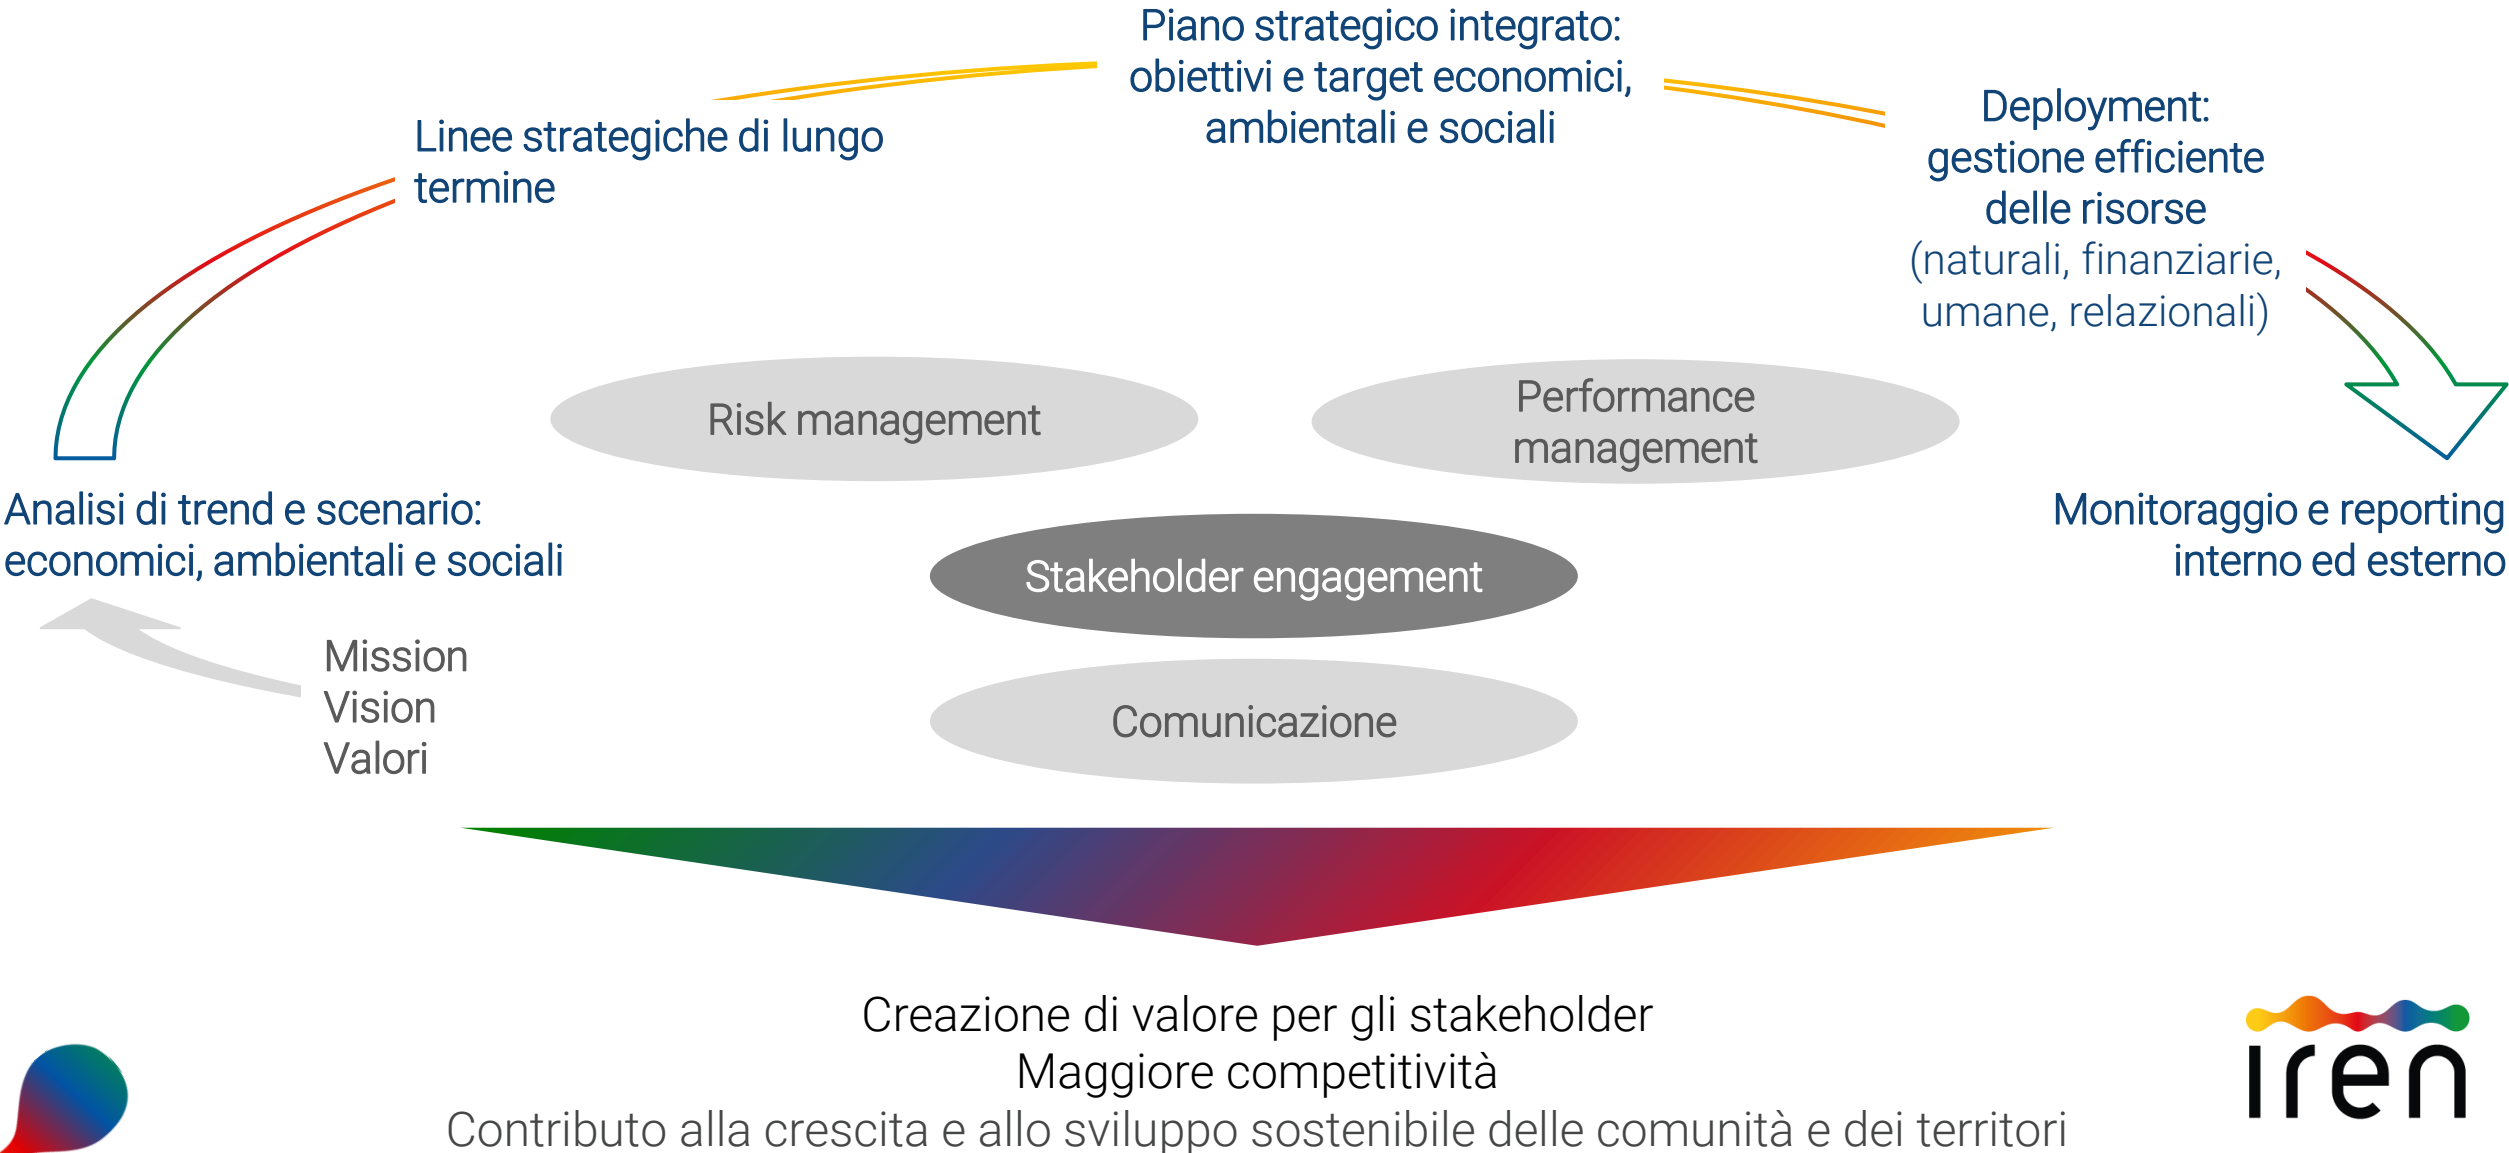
Piano strategico integrato: obiettivi e target economici, ambientali e sociali

Linee strategiche di lungo termine

Deployment: gestione efficiente delle risorse (naturali, finanziarie, umane, relazionali)

Risk management

Performance management

Analisi di trend e scenario: economici, ambientali e sociali

Monitoraggio e reporting interno ed esterno

Stakeholder engagement

Mission
Vision
Valori

Comunicazione

Creazione di valore per gli stakeholder
Maggiore competitività
Contributo alla crescita e allo sviluppo sostenibile delle comunità e dei territori

iren